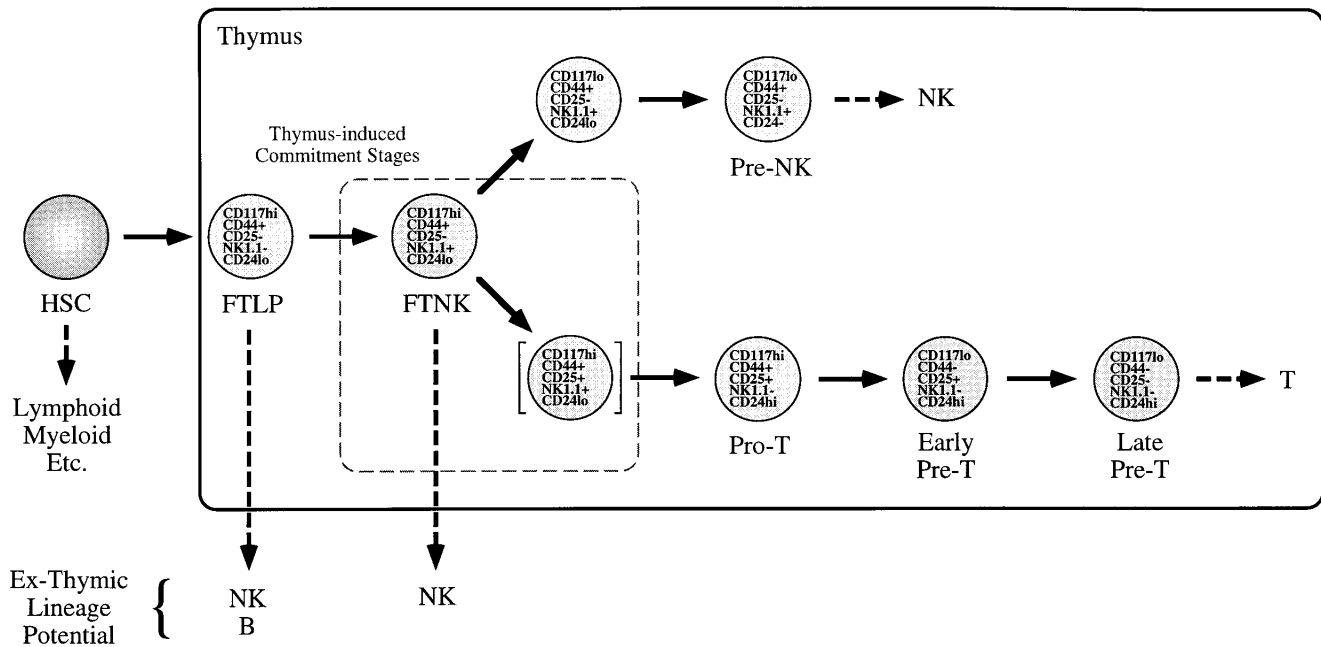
Thymus

Thymus-induced Commitment Stages

CD117lo
CD44+
CD25-
NK1.1+
CD24lo

CD117lo
CD44+
CD25-
NK1.1+
CD24-

NK

Pre-NK

HSC

CD117hi
CD44+
CD25-
NK1.1-
CD24lo

FTLP

CD117hi
CD44+
CD25-
NK1.1+
CD24lo

FTNK

CD117hi
CD44+
CD25+
NK1.1+
CD24lo

CD117hi
CD44+
CD25+
NK1.1-
CD24hi

Pro-T

CD117lo
CD44-
CD25+
NK1.1-
CD24hi

Early Pre-T

CD117lo
CD44-
CD25-
NK1.1-
CD24hi

Late Pre-T

T

Lymphoid
Myeloid
Etc.

Ex-Thymic Lineage Potential

NK
B

NK